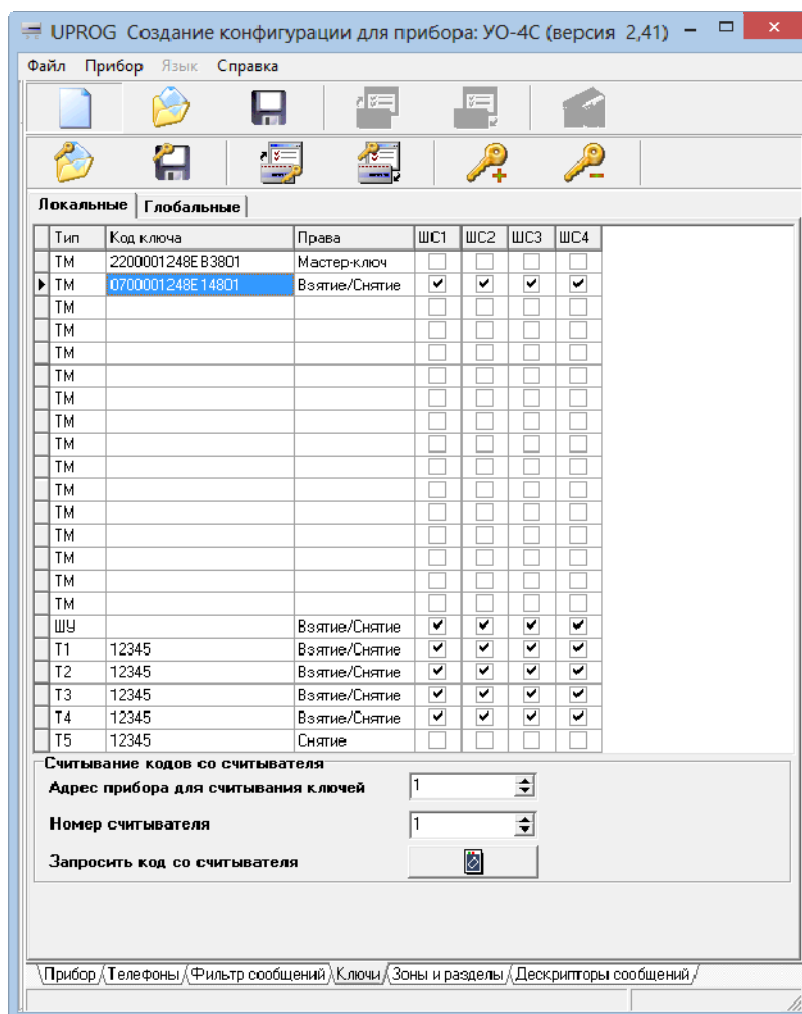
UPROG Создание конфигурации для прибора: УО-4С (версия 2,41)

Файл Прибор Язык Справка

Локальные Глобальные

| Тип | Код ключа | Права | ШС1 | ШС2 | ШС3 | ШС4 |
|---|---|---|---|---|---|---|
| ТМ | 2200001248EB3801 | Мастер-ключ | | | | |
| ТМ | 0700001248E14801 | Взятие/Снятие | ✔ | ✔ | ✔ | ✔ |
| ТМ | | | | | | |
| ТМ | | | | | | |
| ТМ | | | | | | |
| ТМ | | | | | | |
| ТМ | | | | | | |
| ТМ | | | | | | |
| ТМ | | | | | | |
| ТМ | | | | | | |
| ТМ | | | | | | |
| ТМ | | | | | | |
| ТМ | | | | | | |
| ТМ | | | | | | |
| ТМ | | | | | | |
| ТМ | | | | | | |
| ШУ | | Взятие/Снятие | ✔ | ✔ | ✔ | ✔ |
| Т1 | 12345 | Взятие/Снятие | ✔ | ✔ | ✔ | ✔ |
| Т2 | 12345 | Взятие/Снятие | ✔ | ✔ | ✔ | ✔ |
| Т3 | 12345 | Взятие/Снятие | ✔ | ✔ | ✔ | ✔ |
| Т4 | 12345 | Взятие/Снятие | ✔ | ✔ | ✔ | ✔ |
| Т5 | 12345 | Снятие | | | | |

Считывание кодов со считывателя
Адрес прибора для считывания ключей 1
Номер считывателя 1
Запросить код со считывателя

Прибор Телефоны Фильтр сообщений Ключи Зоны и разделы Дескрипторы сообщений